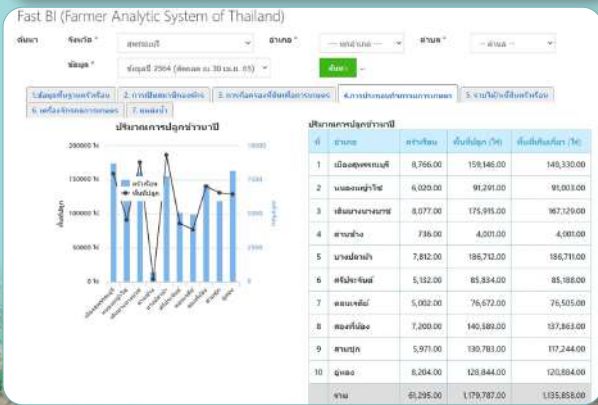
Fast BI (Farmer Analytic System of Thailand)

ค้นหา จังหวัด * สุพรรณบุรี อำเภอ * -- ทุกอำเภอ -- ตำบล * -- ตำบล --

ข้อมูล * ข้อมูลปี 2564 (อัพเดต ณ 30 เม.ย. 65) ค้นหา

1.ข้อมูลพื้นฐานครัวเรือน | 2. การใช้ผลผลิตของพืช | 3. การถือครองที่ดินเพื่อการเกษตร | 4.การประกอบกิจกรรมการเกษตร | 5. รายได้/หนี้สินครัวเรือน | 6. เครื่องจักรกลการเกษตร | 7. แหล่งน้ำ

ปริมาณการปลูกข้าวนาปี

200000 ไร่
150000 ไร่
100000 ไร่
50000 ไร่
0 ไร่

10000
7500
5000
2500
0

เนื้อที่ปลูก

ครัวเรือน
เนื้อที่ปลูก

เมืองสุพรรณบุรี เดิมบางนางบวช ด่านช้าง บางปลาม้า ศรีประจันต์ ดอนเจดีย์ สองพี่น้อง สามชุก อู่ทอง หนองหญ้าไซ

ปริมาณการปลูกข้าวนาปี

| ที่ | อำเภอ | ครัวเรือน | พื้นที่ปลูก (ไร่) | พื้นที่เก็บเกี่ยว (ไร่) |
|---|---|---|---|---|
| 1 | เมืองสุพรรณบุรี | 8,766.00 | 159,146.00 | 149,330.00 |
| 2 | หนองหญ้าไซ | 6,020.00 | 91,291.00 | 91,003.00 |
| 3 | เดิมบางนางบวช | 8,077.00 | 175,915.00 | 167,129.00 |
| 4 | ด่านช้าง | 736.00 | 4,001.00 | 4,001.00 |
| 5 | บางปลาม้า | 7,812.00 | 186,712.00 | 186,711.00 |
| 6 | ศรีประจันต์ | 5,132.00 | 85,834.00 | 85,188.00 |
| 7 | ดอนเจดีย์ | 5,002.00 | 76,672.00 | 76,505.00 |
| 8 | สองพี่น้อง | 7,200.00 | 140,589.00 | 137,863.00 |
| 9 | สามชุก | 5,971.00 | 130,783.00 | 117,244.00 |
| 10 | อู่ทอง | 6,204.00 | 128,844.00 | 120,884.00 |
| | รวม | 61,295.00 | 1,179,787.00 | 1,135,858.00 |